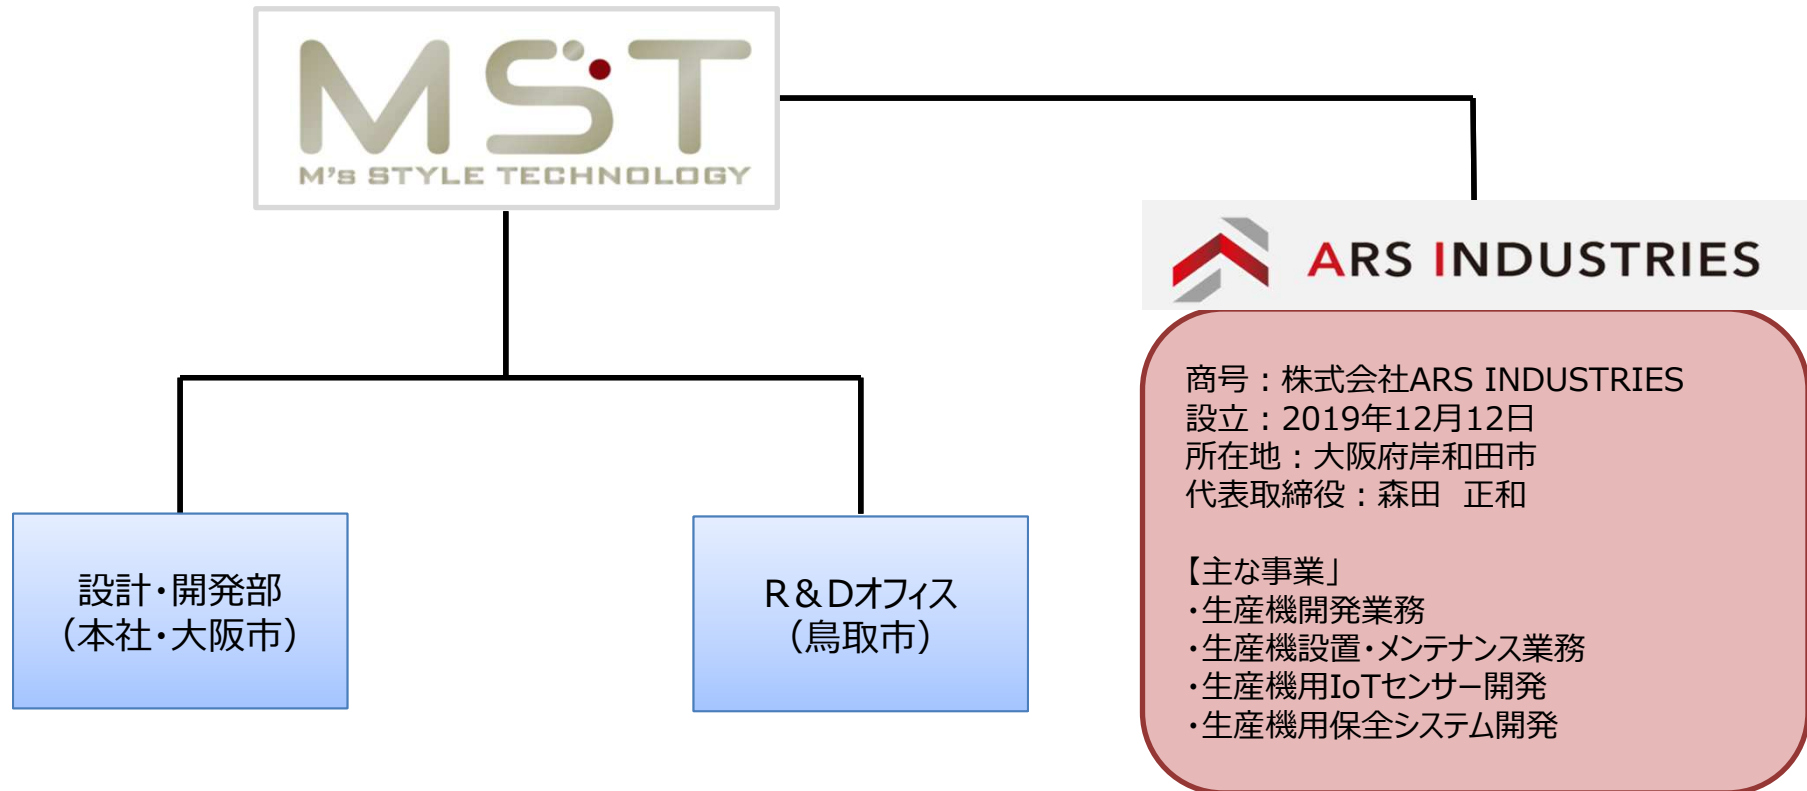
MST
M's STYLE TECHNOLOGY

ARS INDUSTRIES

商号：株式会社ARS INDUSTRIES
設立：2019年12月12日
所在地：大阪府岸和田市
代表取締役：森田　正和

【主な事業」
・生産機開発業務
・生産機設置・メンテナンス業務
・生産機用IoTセンサー開発
・生産機用保全システム開発

設計・開発部
（本社・大阪市）

R＆Dオフィス
（鳥取市）